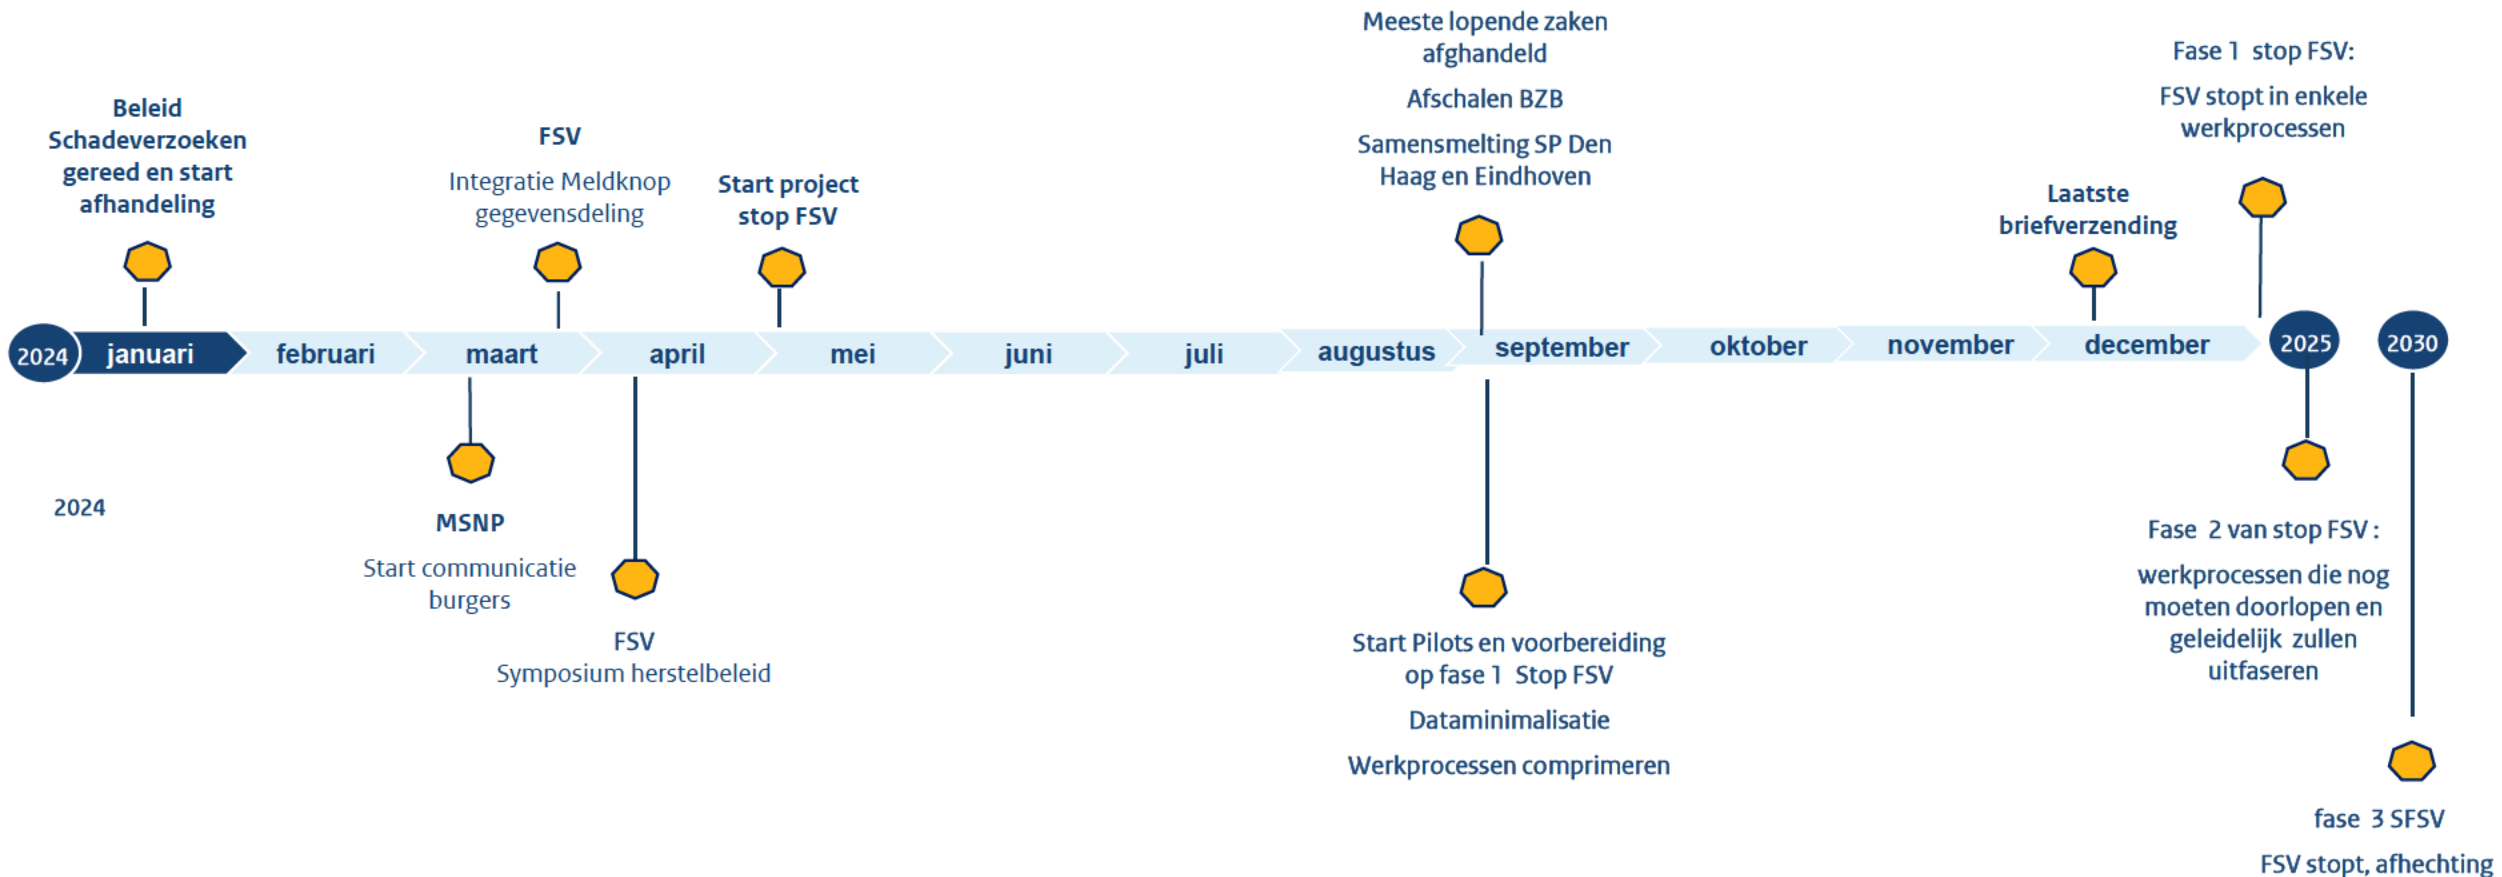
Meeste lopende zaken afghandeld

Afschalen BZB

Samensmelting SP Den Haag en Eindhoven

Fase 1 stop FSV:

FSV stopt in enkele werkprocessen

Beleid Schadeverzoeken gereed en start afhandeling

FSV

Integratie Meldknop gegevensdeling

Start project stop FSV

Laatste briefverzending

2024 januari februari maart april mei juni juli augustus september oktober november december 2025 2030

2024

MSNP

Start communicatie burgers

FSV

Symposium herstelbeleid

Start Pilots en voorbereiding op fase 1 Stop FSV

Dataminimalisatie

Werkprocessen comprimeren

Fase 2 van stop FSV :

werkprocessen die nog moeten doorlopen en geleidelijk zullen uitfaseren

fase 3 SFSV

FSV stopt, afhechting